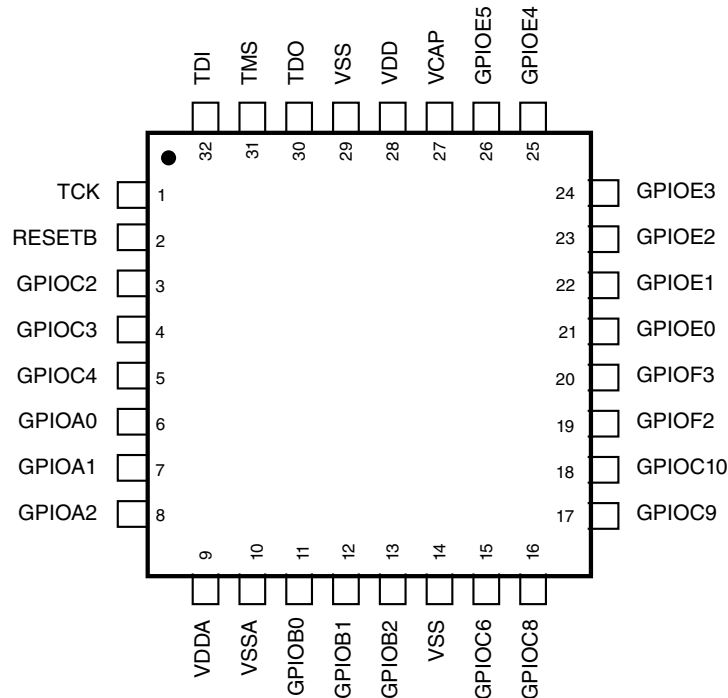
TDI
TMS
TDO
VSS
VDD
VCAP
GPIOE5
GPIOE4

32
31
30
29
28
27
26
25

TCK 1
RESETB 2
GPIOC2 3
GPIOC3 4
GPIOC4 5
GPIOA0 6
GPIOA1 7
GPIOA2 8

24 GPIOE3
23 GPIOE2
22 GPIOE1
21 GPIOE0
20 GPIOF3
19 GPIOF2
18 GPIOC10
17 GPIOC9

9
10
11
12
13
14
15
16

VDDA
VSSA
GPIOB0
GPIOB1
GPIOB2
VSS
GPIOC6
GPIOC8